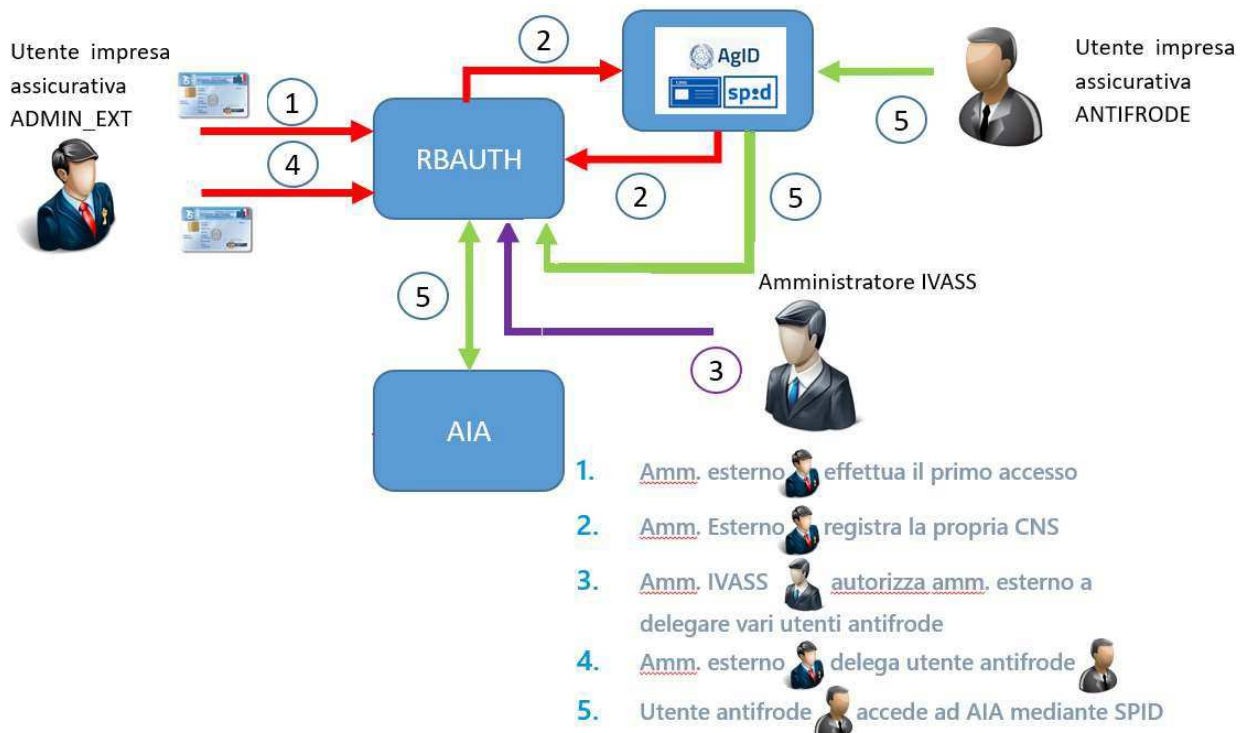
Utente impresa assicurativa ADMIN_EXT

1

4

2

AgID

spid

RBAUTH

2

5

5

Utente impresa assicurativa ANTIFRODE

5

Amministratore IVASS

3

AIA

1. Amm. esterno effettua il primo accesso
2. Amm. Esterno registra la propria CNS
3. Amm. IVASS autorizza amm. esterno a delegare vari utenti antifrode
4. Amm. esterno delega utente antifrode
5. Utente antifrode accede ad AIA mediante SPID